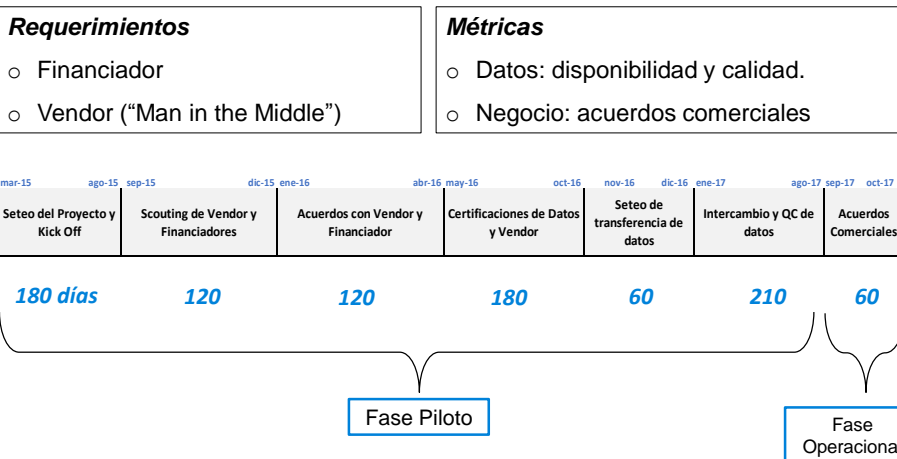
**Requerimientos**

○ Financiador

○ Vendor ("Man in the Middle")

**Métricas**

○ Datos: disponibilidad y calidad.

○ Negocio: acuerdos comerciales

| mar-15 ago-15 | sep-15 dic-15 | ene-16 abr-16 | may-16 oct-16 | nov-16 dic-16 | ene-17 ago-17 | sep-17 oct-17 |
|---|---|---|---|---|---|---|
| Seteo del Proyecto y Kick Off | Scouting de Vendor y Financiadores | Acuerdos con Vendor y Financiador | Certificaciones de Datos y Vendor | Seteo de transferencia de datos | Intercambio y QC de datos | Acuerdos Comerciales |
| 180 días | 120 | 120 | 180 | 60 | 210 | 60 |

Fase Piloto

Fase Operaciona